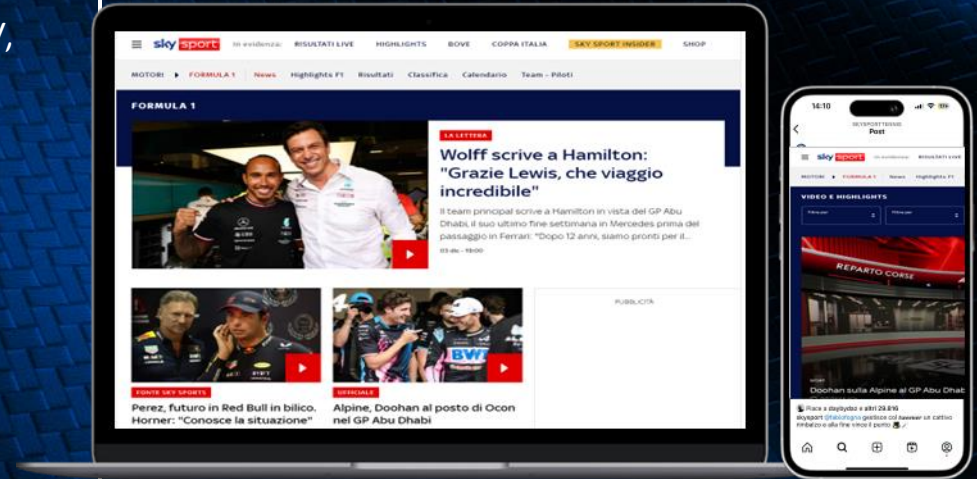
,

sky sport In evidenza: RISULTATI LIVE HIGHLIGHTS BOVE COPPA ITALIA SKY SPORT INSIDER SHOP

MOTORI ▸ FORMULA 1 News Highlights F1 Risultati Classifica Calendario Team - Piloti

FORMULA 1

LA LETTERA

Wolff scrive a Hamilton: "Grazie Lewis, che viaggio incredibile"

Il team principal scrive a Hamilton in vista del GP Abu Dhabi, il suo ultimo fine settimana in Mercedes prima del passaggio in Ferrari: "Dopo 12 anni, siamo pronti per il...

03 dic - 19:00

PUBBLICITÀ

FONTE SKY SPORTS

Perez, futuro in Red Bull in bilico. Horner: "Conosce la situazione"

UFFICIALE

Alpine, Doohan al posto di Ocon nel GP Abu Dhabi

14:10

SKYSPORTITALIA
Post

sky sport In evidenza RISULTATI LIVE

MOTORI FORMULA 1 News Highlights F1

VIDEO E HIGHLIGHTS

REPARTO CORSE

Doohan sulla Alpine al GP Abu Dhabi

Piace a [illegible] e altri 29.816

skysport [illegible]